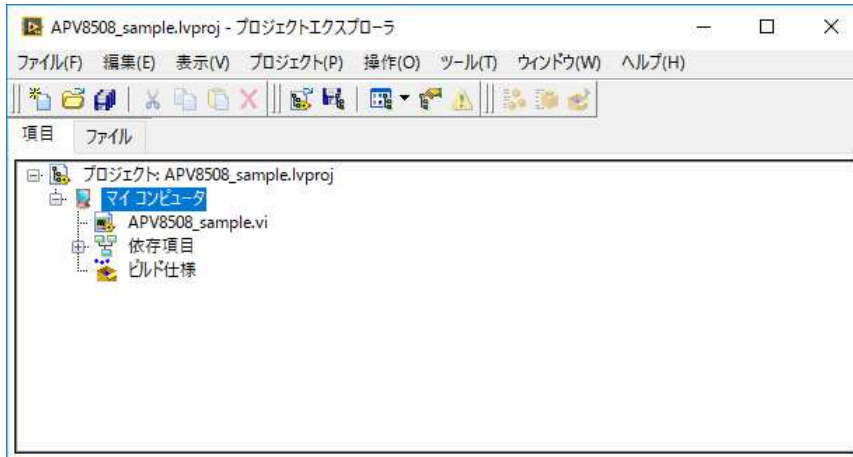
APV8508_sample.lvproj - プロジェクトエクスプローラ

ファイル(F) 編集(E) 表示(V) プロジェクト(P) 操作(O) ツール(T) ウィンドウ(W) ヘルプ(H)

項目 ファイル

プロジェクト: APV8508_sample.lvproj
マイ コンピュータ
APV8508_sample.vi
依存項目
ビルド仕様